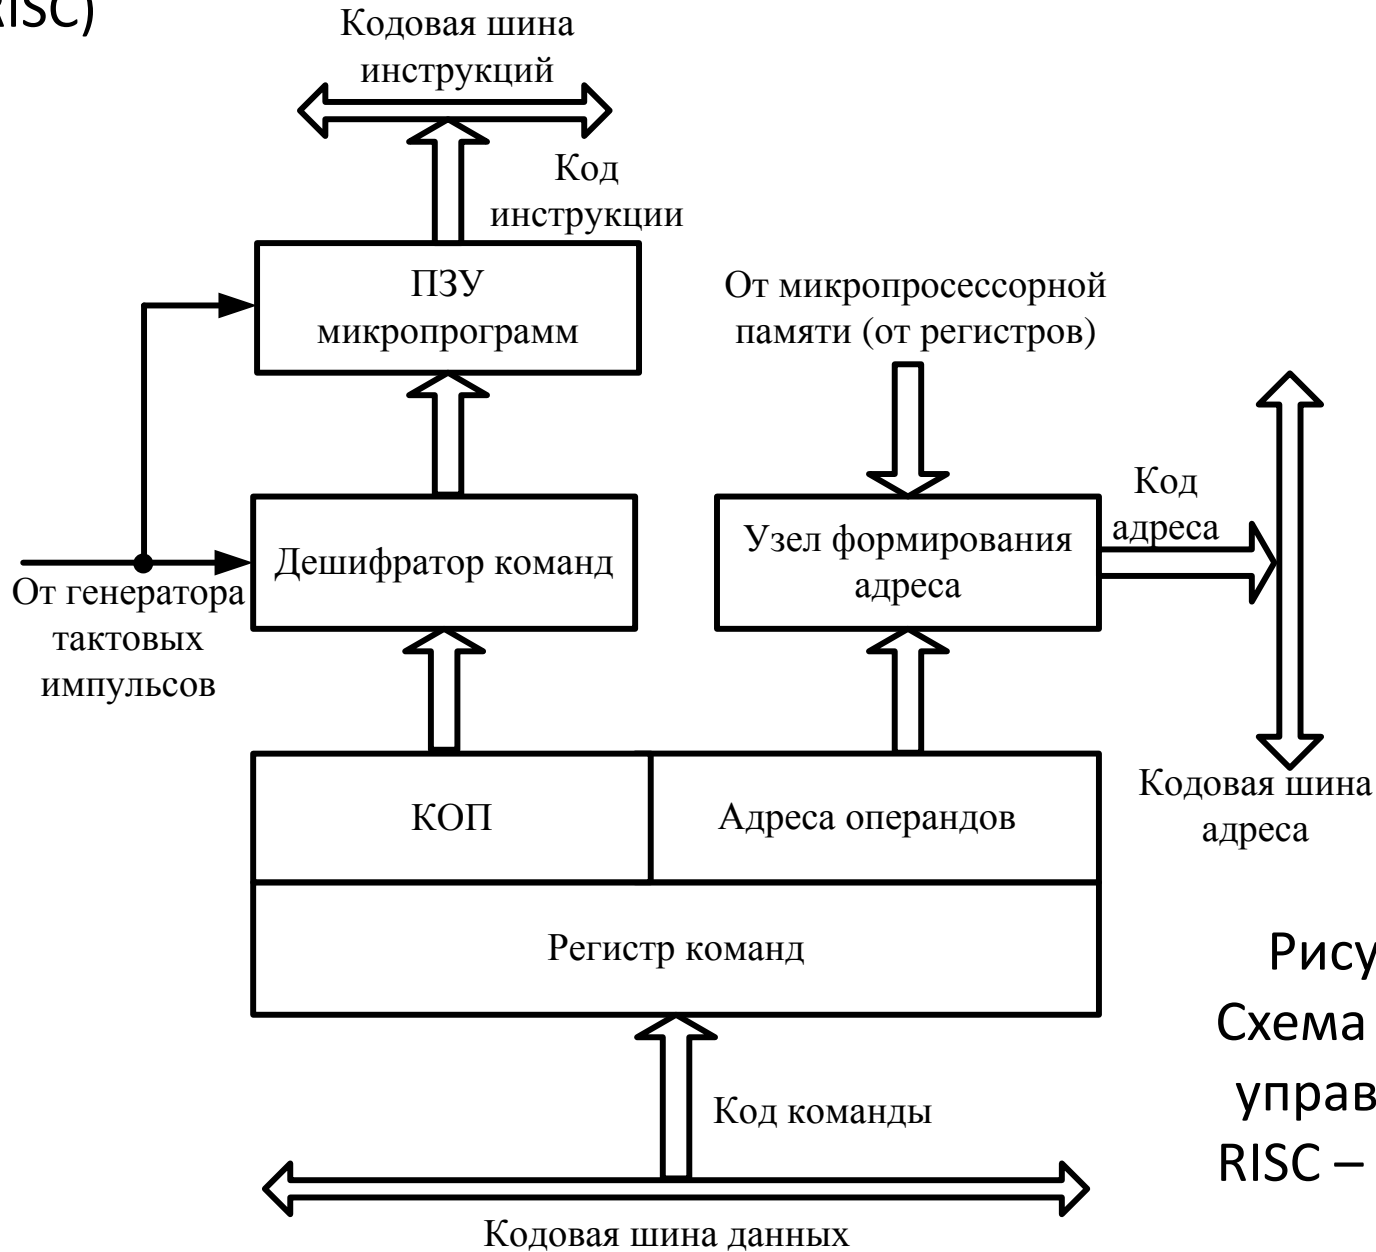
RISC)

Кодовая шина инструкций

Код инструкции

ПЗУ микропрограмм

От микропроцессорной памяти (от регистров)

Дешифратор команд

Узел формирования адреса

Код адреса

От генератора тактовых импульсов

КОП

Адреса операндов

Кодовая шина адреса

Регистр команд

Код команды

Кодовая шина данных

Рису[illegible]
Схема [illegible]
управ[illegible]
RISC – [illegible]